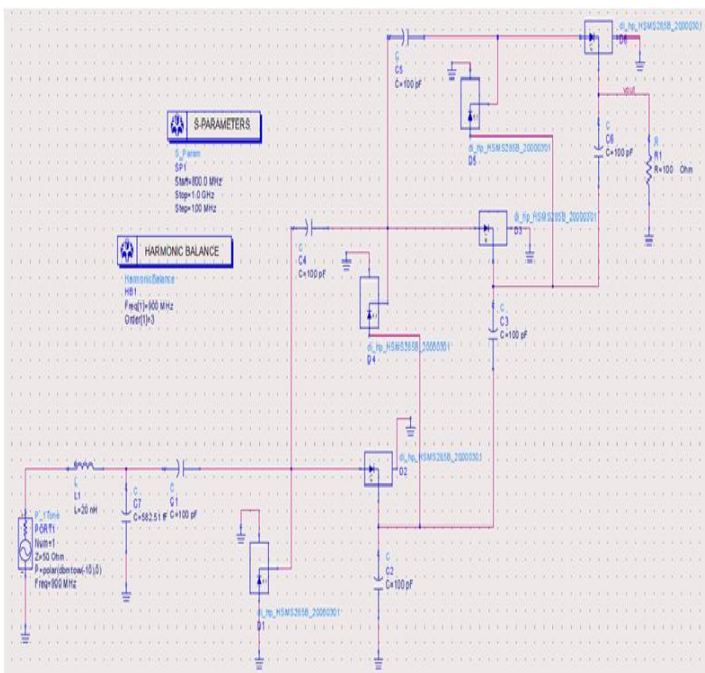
S-PARAMETERS
S_Param
SP1
Start=800.0 MHz
Stop=1.0 GHz
Step=100 MHz

HARMONIC BALANCE
HarmonicBalance
HB1
Freq[1]=900 MHz
Order[1]=3

C
C5
C=100 pF

di_hp_HSMS285B_20000301
D6

di_hp_HSMS285B_20000301
D5

vout

C
C6
C=100 pF

R
R1
R=100 Ohm

C
C4
C=100 pF

di_hp_HSMS285B_20000301
D3

C
C3
C=100 pF

di_hp_HSMS285B_20000301
D4

di_hp_HSMS285B_20000301
D2

L
L1
L=20 nH

C
C7
C=582.51 fF

C
C1
C=100 pF

P_1Tone
PORT1
Num=1
Z=50 Ohm
P=polar(dbmtow(-10),0)
Freq=900 MHz

C
C2
C=100 pF

di_hp_HSMS285B_20000301
D1